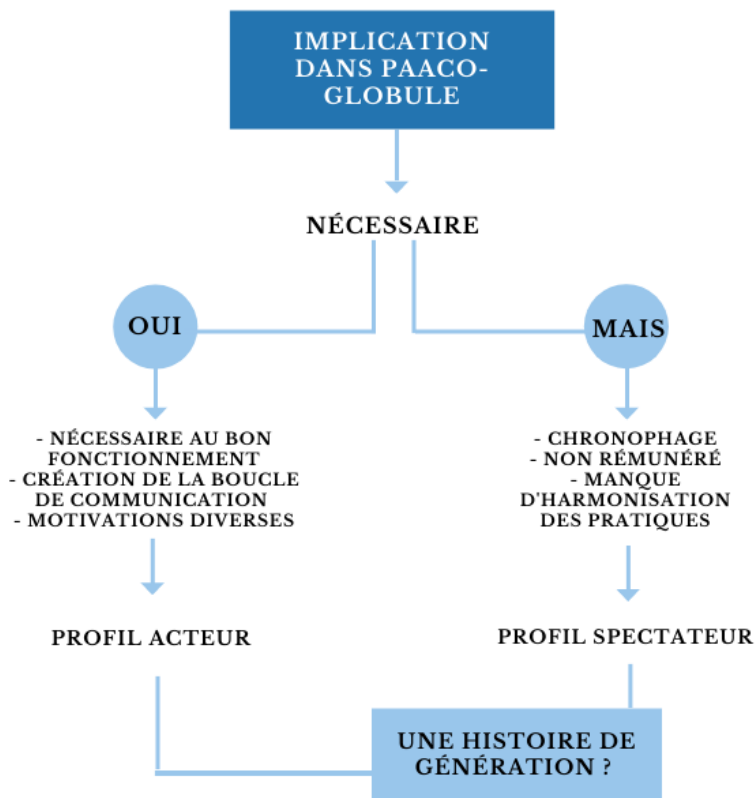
IMPLICATION DANS PAACO-GLOBULE

NÉCESSAIRE

OUI

MAIS

- NÉCESSAIRE AU BON FONCTIONNEMENT
- CRÉATION DE LA BOUCLE DE COMMUNICATION
- MOTIVATIONS DIVERSES

- CHRONOPHAGE
- NON RÉMUNÉRÉ
- MANQUE D'HARMONISATION DES PRATIQUES

PROFIL ACTEUR

PROFIL SPECTATEUR

UNE HISTOIRE DE GÉNÉRATION ?